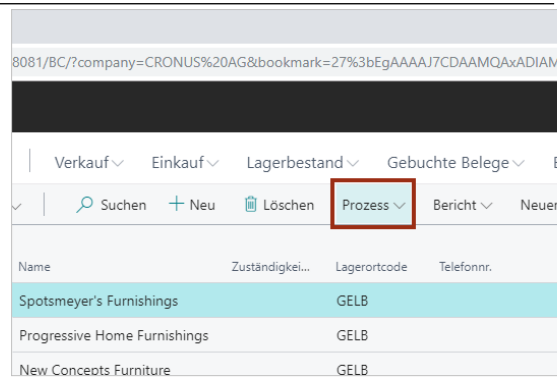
8081/BC/?company=CRONUS%20AG&bookmark=27%3bEgAAAAJ7CDAAMQAxADIAM

Verkauf Einkauf Lagerbestand Gebuchte Belege E

Suchen + Neu Löschen Prozess Bericht Neuer

| Name | Zuständigkei... | Lagerortcode | Telefonnr. |
|---|---|---|---|
| Spotsmeyer's Furnishings | | GELB | |
| Progressive Home Furnishings | | GELB | |
| New Concepts Furniture | | GELB | |